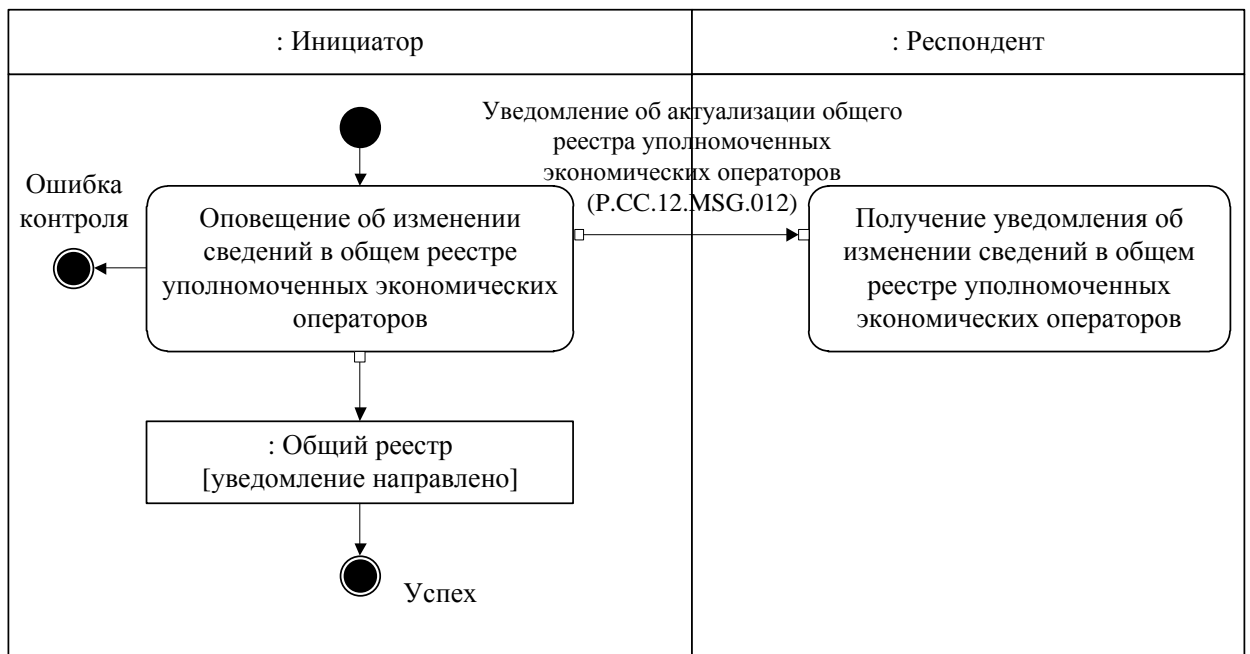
: Инициатор

: Респондент

Уведомление об актуализации общего реестра уполномоченных экономических операторов (P.CC.12.MSG.012)

Ошибка контроля

Оповещение об изменении сведений в общем реестре уполномоченных экономических операторов

Получение уведомления об изменении сведений в общем реестре уполномоченных экономических операторов

: Общий реестр [уведомление направлено]

Успех